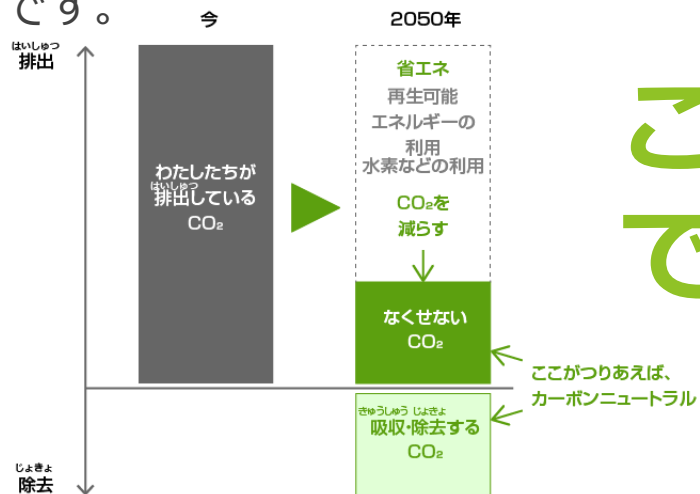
です。

今

2050年

はいしゅつ
排出

わたしたちが
はいしゅつ
排出している
$CO_2$

省エネ
再生可能
エネルギーの
利用
水素などの利用

$CO_2$を
減らす

なくせない
$CO_2$

ここがつりあえば、
カーボンニュートラル

きゅうしゅう じょきょ
吸収・除去する
$CO_2$

じょきょ
除去

こ
で